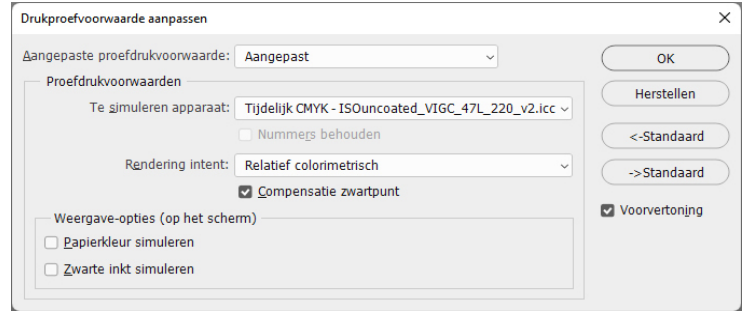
Drukproefvoorwaarde aanpassen

Aangepaste proefdrukvoorwaarde: Aangepast

Proefdrukvoorwaarden

Te simuleren apparaat: Tijdelijk CMYK - ISOuncoated_VIGC_47L_220_v2.icc

Nummers behouden

Rendering intent: Relatief colorimetrisch

Compensatie zwartpunt

Weergave-opties (op het scherm)

Papierkleur simuleren

Zwarte inkt simuleren

OK

Herstellen

<-Standaard

->Standaard

Voorvertoning